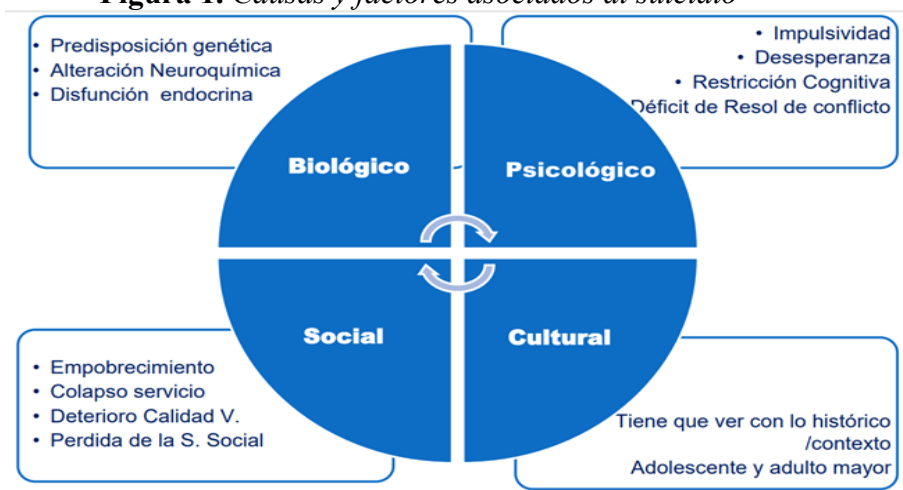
Figura 1. Causas y factores asociados al suicidio

• Predisposición genética
• Alteración Neuroquímica
• Disfunción endocrina

• Impulsividad
• Desesperanza
• Restricción Cognitiva
Déficit de Resol de conflicto

Biológico

Psicológico

Social

Cultural

• Empobrecimiento
• Colapso servicio
• Deterioro Calidad V.
• Perdida de la S. Social

Tiene que ver con lo histórico /contexto
Adolescente y adulto mayor